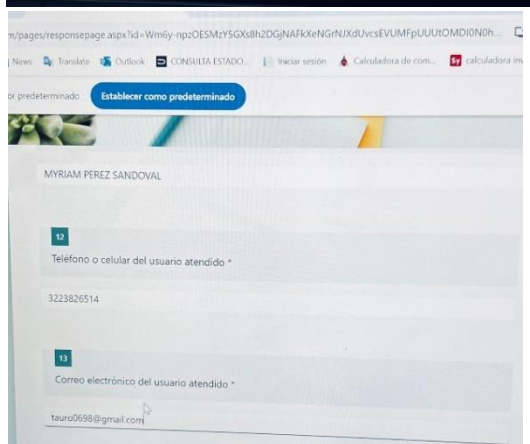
m/pages/responsepage.aspx?id=Wm6y-npzOESMzY5GXs8h2DGjNAFkXeNGrNJXdUvcsEVUMFpUUUtOMDI0N0h...

News Translate Outlook CONSULTA ESTADO... Iniciar sesión Calculadora de com... calculadora inv

or predeterminado Establecer como predeterminado

MYRIAM PEREZ SANDOVAL

12

Teléfono o celular del usuario atendido *

3223826514

13

Correo electrónico del usuario atendido *

tauro0698@gmail.com